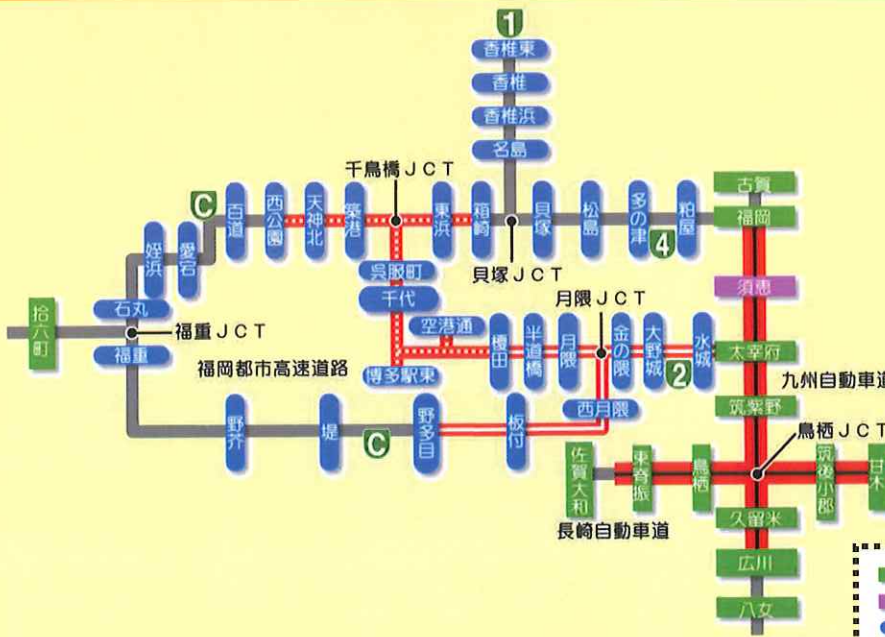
1
香椎東
香椎
香椎浜
名島
千鳥橋ＪＣＴ
C
百道
西公園
天神北
築港
東浜
箱崎
貝塚
松島
多の津
粕屋
4
古賀
福岡
貝塚ＪＣＴ
姪浜
愛宕
呉服町
千代
須恵
月隈ＪＣＴ
拾六町
石丸
福重ＪＣＴ
福重
空港通
榎田
半道橋
月隈
金の隈
大野城
2
水城
太宰府
福岡都市高速道路
博多駅東
九州自動車道
西月隈
筑紫野
鳥栖ＪＣＴ
野芥
堤
C
野多目
板付
佐賀大和
東脊振
鳥栖
筑後小郡
甘木
長崎自動車道
久留米
広川
八女